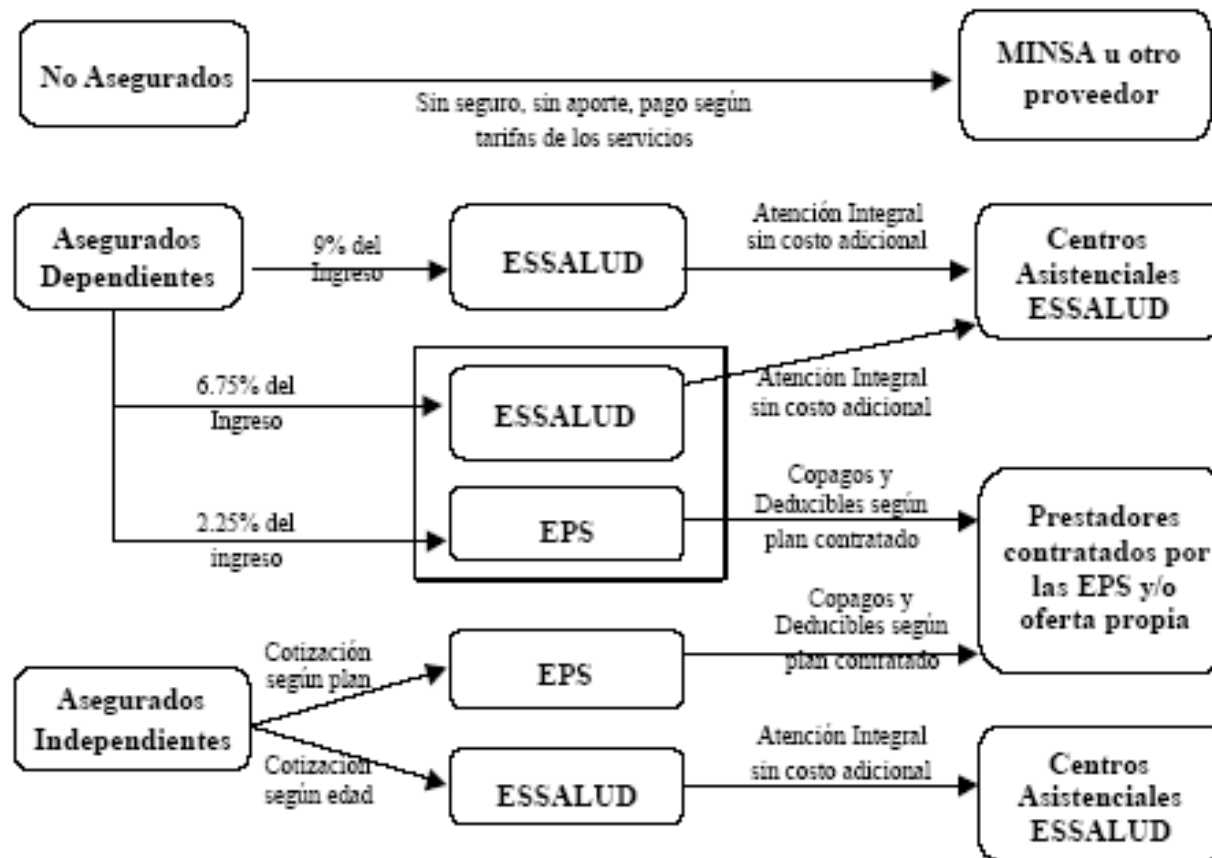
No Asegurados

Sin seguro, sin aporte, pago según tarifas de los servicios

MINSA u otro proveedor

Asegurados Dependientes

9% del Ingreso

ESSALUD

Atención Integral sin costo adicional

Centros Asistenciales ESSALUD

6.75% del Ingreso

ESSALUD

Atención Integral sin costo adicional

2.25% del ingreso

EPS

Copagos y Deducibles según plan contratado

Prestadores contratados por las EPS y/o oferta propia

Asegurados Independientes

Cotización según plan

EPS

Copagos y Deducibles según plan contratado

Cotización según edad

ESSALUD

Atención Integral sin costo adicional

Centros Asistenciales ESSALUD